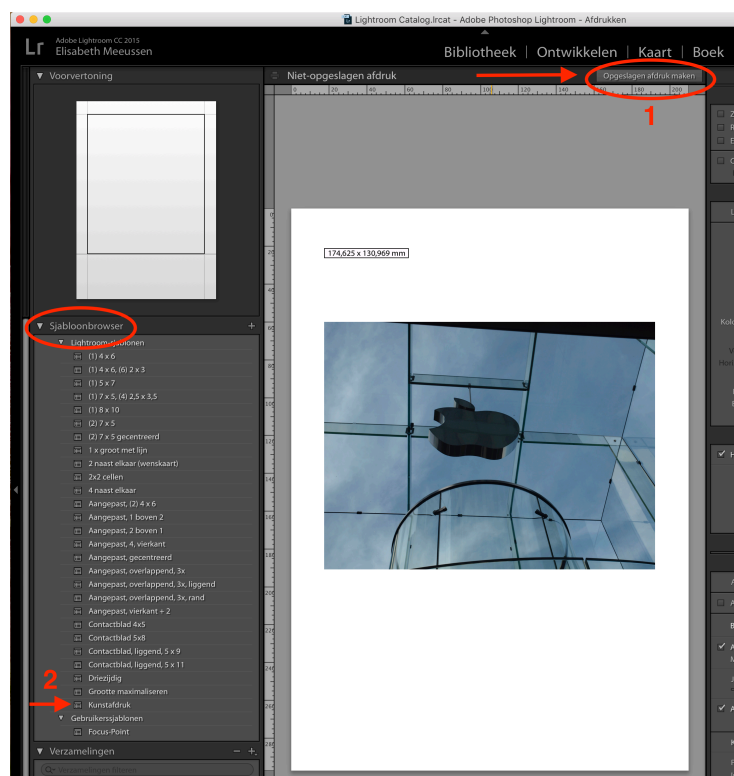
Lightroom Catalog.lrcat - Adobe Photoshop Lightroom - Afdrukken

Lr Adobe Lightroom CC 2015
Elisabeth Meeussen

Bibliotheek | Ontwikkelen | Kaart | Boek

▼ Voorvertoning

Niet-opgeslagen afdruk

Opgeslagen afdruk maken

1

174,625 x 130,969 mm

▼ Sjabloonbrowser +

▼ Lightroom-sjablonen
(1) 4 x 6
(1) 4 x 6, (6) 2 x 3
(1) 5 x 7
(1) 7 x 5, (4) 2,5 x 3,5
(1) 8 x 10
(2) 7 x 5
(2) 7 x 5 gecentreerd
1 x groot met lijn
2 naast elkaar (wenskaart)
2x2 cellen
4 naast elkaar
Aangepast, (2) 4 x 6
Aangepast, 1 boven 2
Aangepast, 2 boven 1
Aangepast, 4, vierkant
Aangepast, gecentreerd
Aangepast, overlappend, 3x
Aangepast, overlappend, 3x, liggend
Aangepast, overlappend, 3x, rand
Aangepast, vierkant + 2
Contactblad 4x5
Contactblad 5x8
Contactblad, liggend, 5 x 9
Contactblad, liggend, 5 x 11
Driezijdig
Grootte maximaliseren
Kunstafdruk
▼ Gebruikerssjablonen
Focus-Point

2

▼ Verzamelingen − +